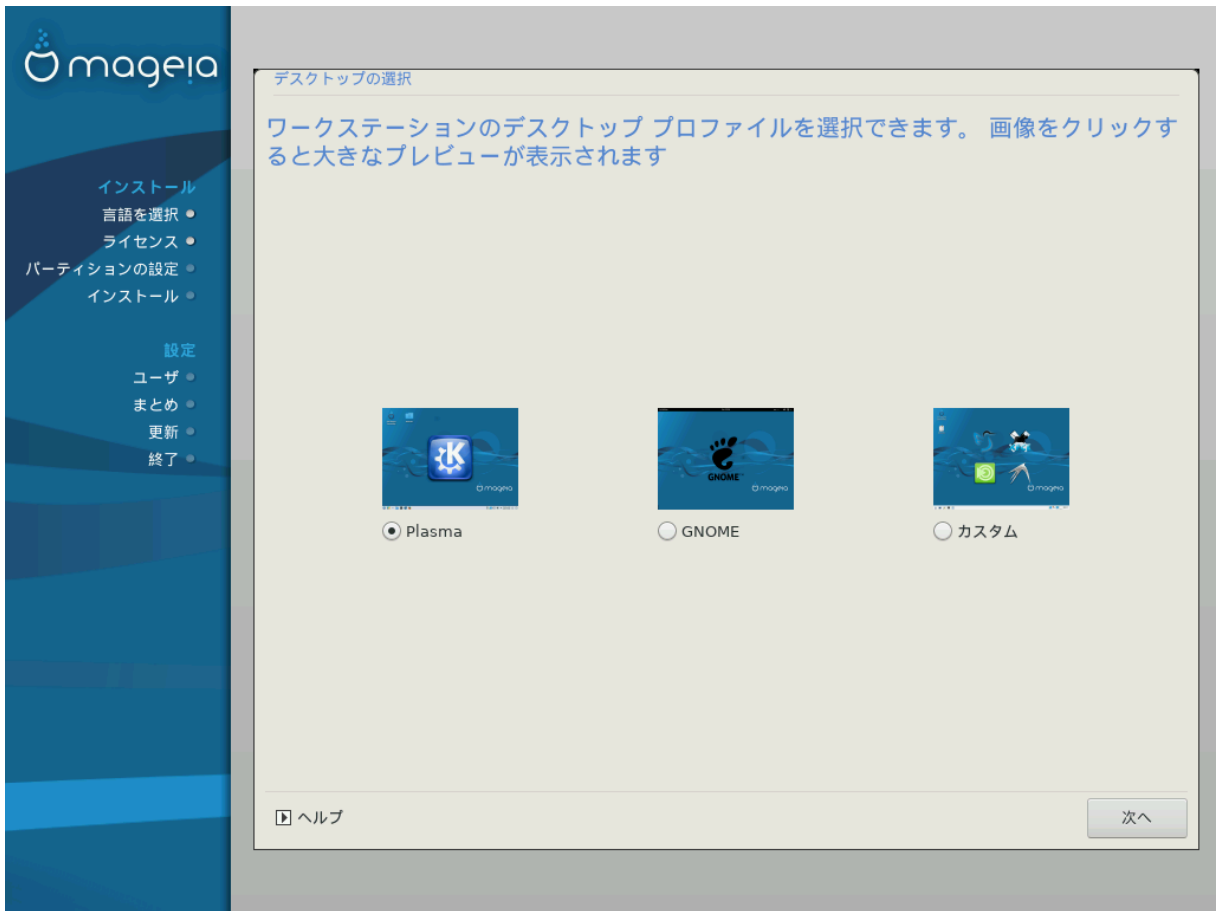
mageia

インストール
言語を選択
ライセンス
パーティションの設定
インストール

設定
ユーザ
まとめ
更新
終了

デスクトップの選択

ワークステーションのデスクトップ プロファイルを選択できます。 画像をクリックすると大きなプレビューが表示されます

mageia
Plasma

GNOME mageia
GNOME

mageia
カスタム

ヘルプ

次へ